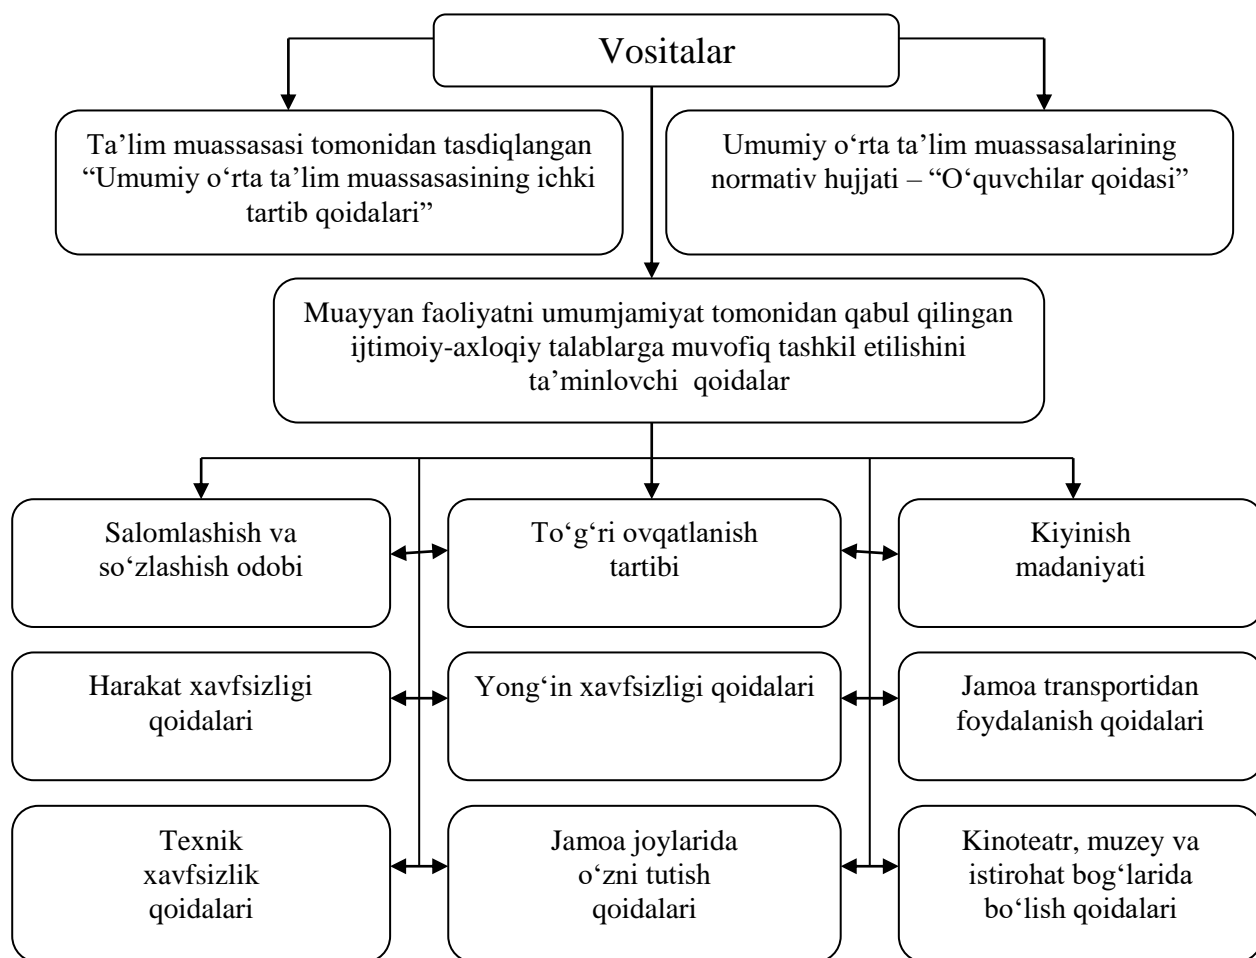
Vositalar

Ta’lim muassasasi tomonidan tasdiqlangan “Umumiy o‘rta ta’lim muassasasining ichki tartib qoidalari”

Umumiy o‘rta ta’lim muassasalarining normativ hujjati – “O‘quvchilar qoidasi”

Muayyan faoliyatni umumjamiyat tomonidan qabul qilingan ijtimoiy-axloqiy talablarga muvofiq tashkil etilishini ta’minlovchi qoidalar

Salomlashish va so‘zlashish odobi

To‘g‘ri ovqatlanish tartibi

Kiyinish madaniyati

Harakat xavfsizligi qoidalari

Yong‘in xavfsizligi qoidalari

Jamoa transportidan foydalanish qoidalari

Texnik xavfsizlik qoidalari

Jamoa joylarida o‘zni tutish qoidalari

Kinoteatr, muzey va istirohat bog‘larida bo‘lish qoidalari